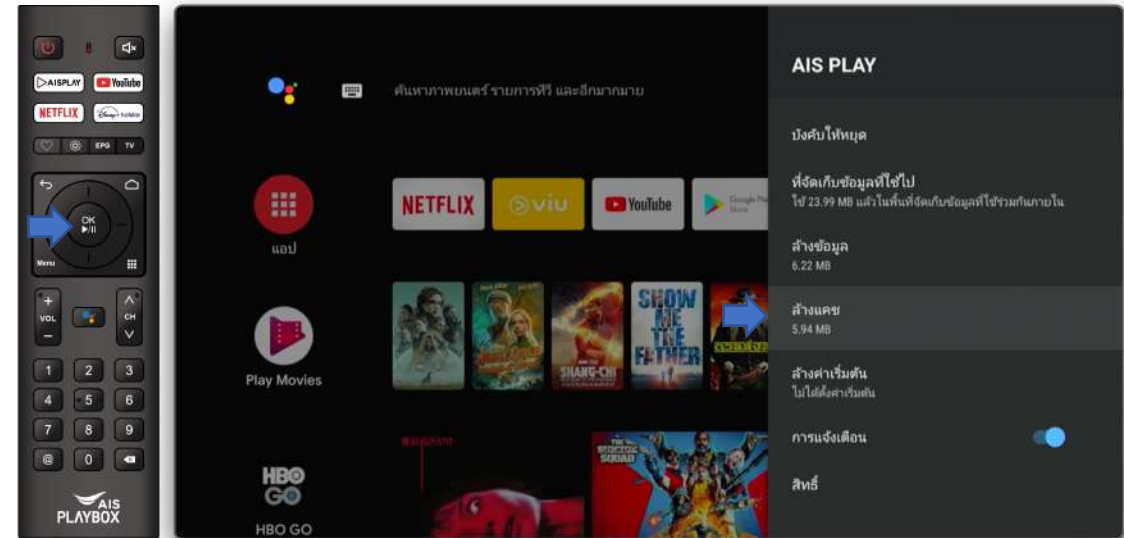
AISPLAY
YouTube
NETFLIX
Disney+ hotstar
EPG
TV
OK
Menu
VOL
CH
1
2
3
4
5
6
7
8
9
@
0
AIS
PLAYBOX

ค้นหาภาพยนตร์ รายการทีวี และอีกมากมาย

แอป
NETFLIX
viu
YouTube
Google Play Store

SHOW ME THE FATHER
SHANG-CHI

Play Movies

HBO GO
HBO GO

THE SUICIDE SQUAD

AIS PLAY

บังคับให้หยุด

ที่จัดเก็บข้อมูลที่ใช้ไป
ใช้ 23.99 MB แล้วในพื้นที่จัดเก็บข้อมูลที่ใช้ร่วมกันภายใน

ล้างข้อมูล
6.22 MB

ล้างแคช
5.94 MB

ล้างค่าเริ่มต้น
ไม่ได้ตั้งค่าเริ่มต้น

การแจ้งเตือน

สิทธิ์